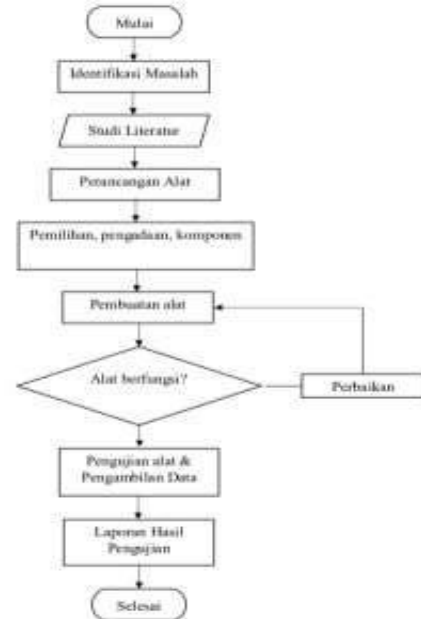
Mulai

Identifikasi Masalah

Studi Literatur

Perancangan Alat

Pemilihan, pengadaan, komponen

Pembuatan alat

Alat berfungsi?

Perbaikan

Pengujian alat & Pengambilan Data

Laporan Hasil Pengujian

Selesai